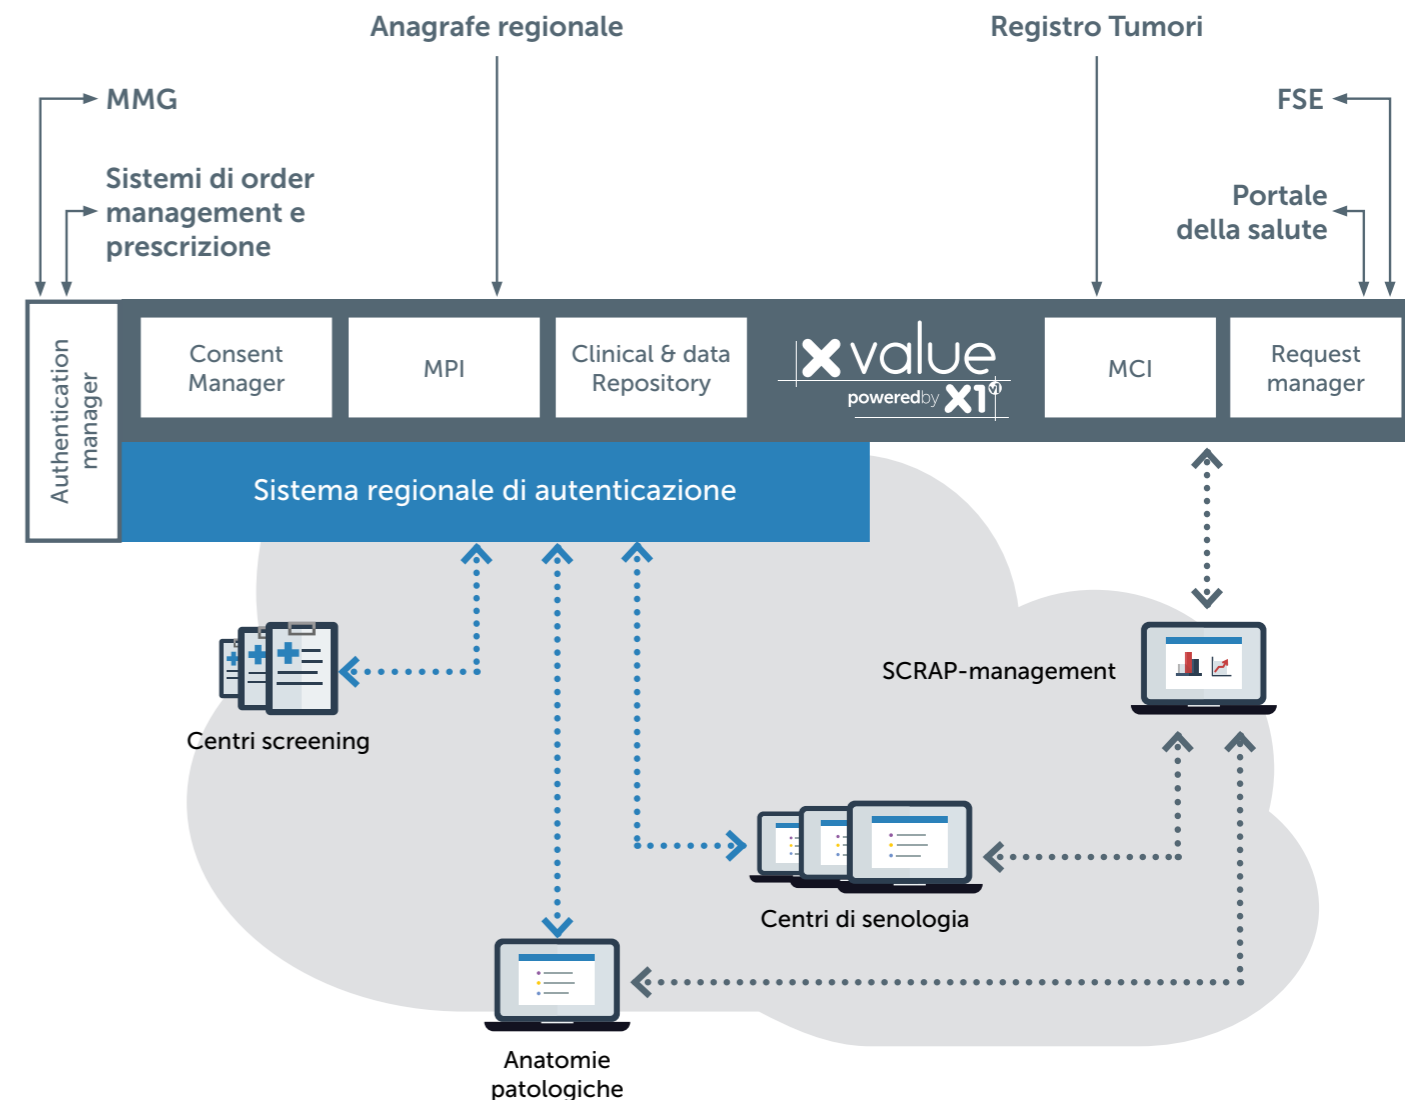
Anagrafe regionale

Registro Tumori

MMG

FSE

Sistemi di order management e prescrizione

Portale della salute

Authentication manager

Consent Manager

MPI

Clinical & data Repository

xvalue poweredby X1

MCI

Request manager

Sistema regionale di autenticazione

SCRAP-management

Centri screening

Centri di senologia

Anatomie patologiche